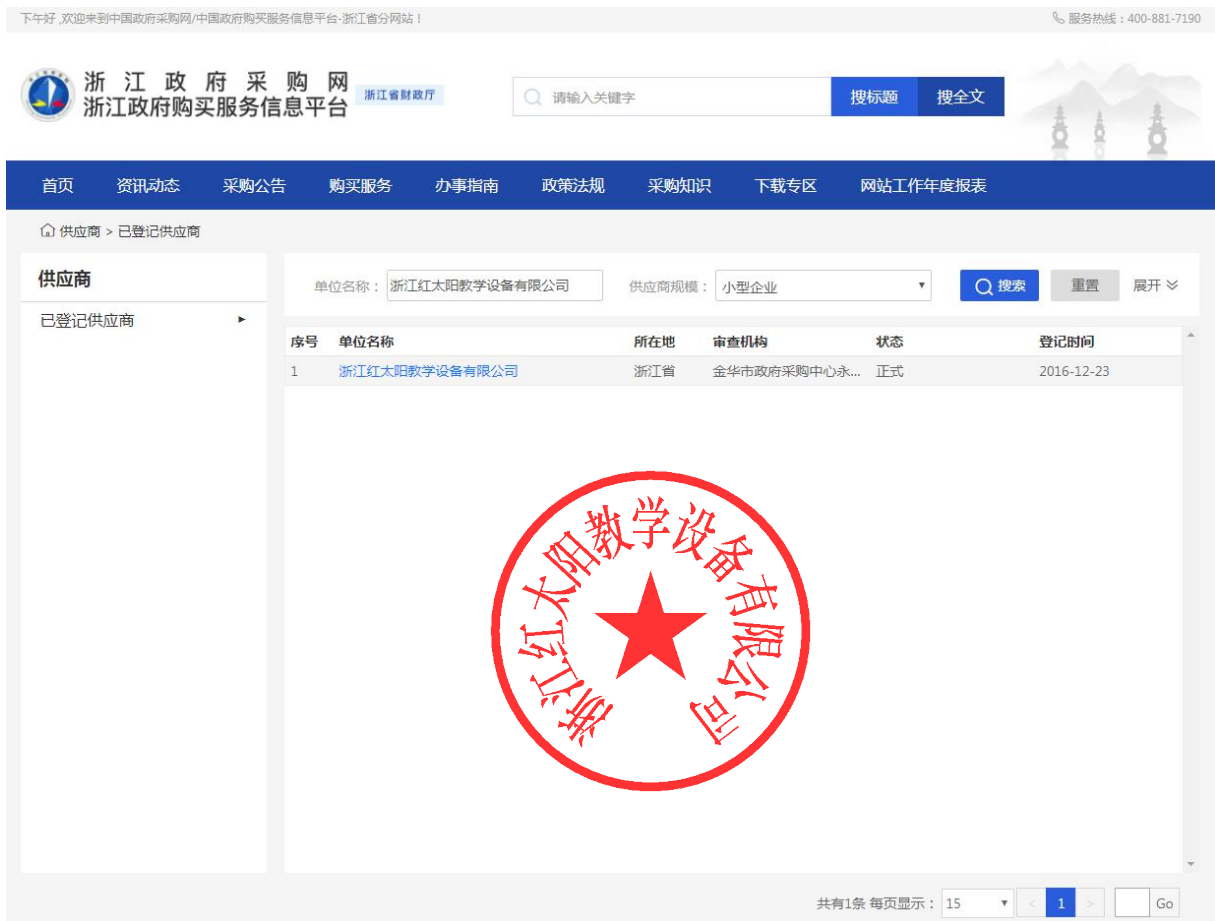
下午好，欢迎来到中国政府采购网/中国政府购买服务信息平台-浙江省分网站！

服务热线：400-881-7190

浙江政府采购网
浙江政府购买服务信息平台
浙江省财政厅

请输入关键字
搜标题
搜全文

首页 资讯动态 采购公告 购买服务 办事指南 政策法规 采购知识 下载专区 网站工作年度报表

供应商 > 已登记供应商

供应商
已登记供应商

单位名称： 浙江红太阳教学设备有限公司
供应商规模： 小型企业
搜索
重置
展开

| 序号 | 单位名称 | 所在地 | 审查机构 | 状态 | 登记时间 |
|---|---|---|---|---|---|
| 1 | 浙江红太阳教学设备有限公司 | 浙江省 | 金华市政府采购中心永... | 正式 | 2016-12-23 |

浙江红太阳教学设备有限公司

共有1条 每页显示： 15 1 Go